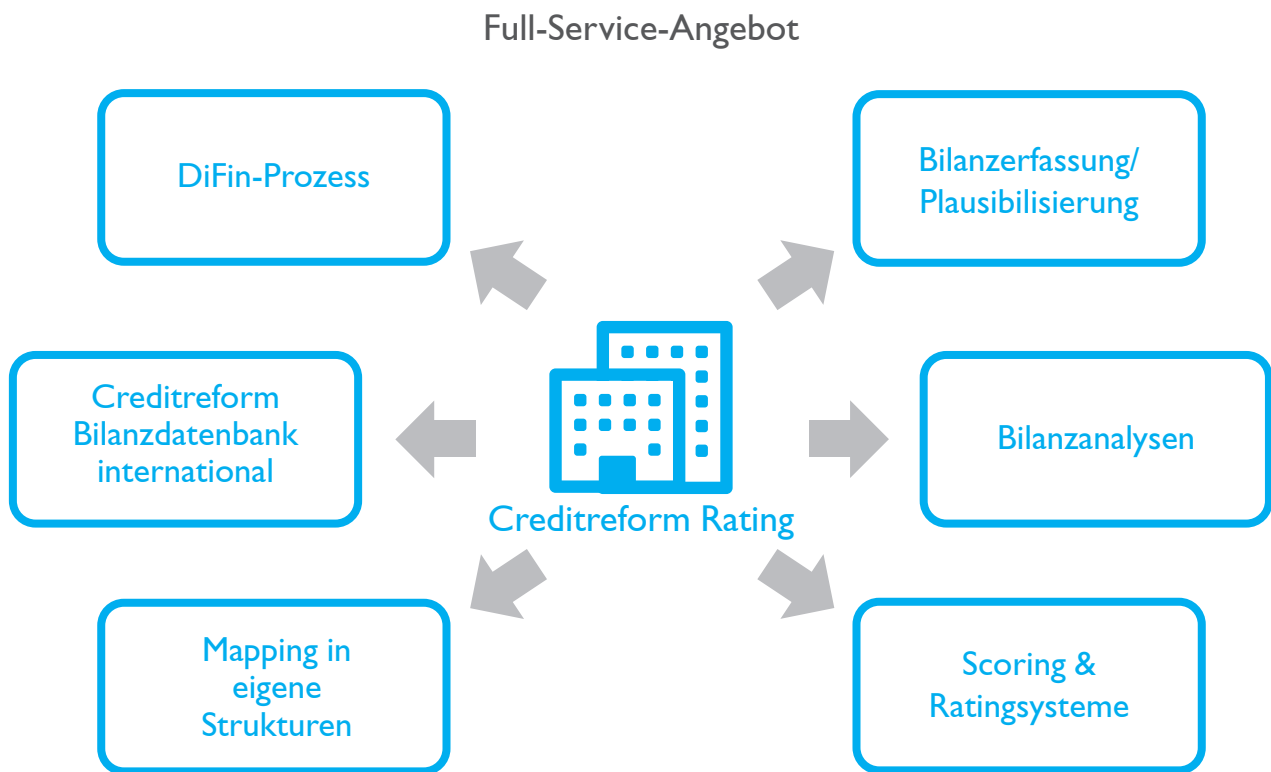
Full-Service-Angebot

DiFin-Prozess

Bilanzerfassung/ Plausibilisierung

Creditreform Bilanzdatenbank international

Bilanzanalysen

Creditreform Rating

Mapping in eigene Strukturen

Scoring & Ratingsysteme